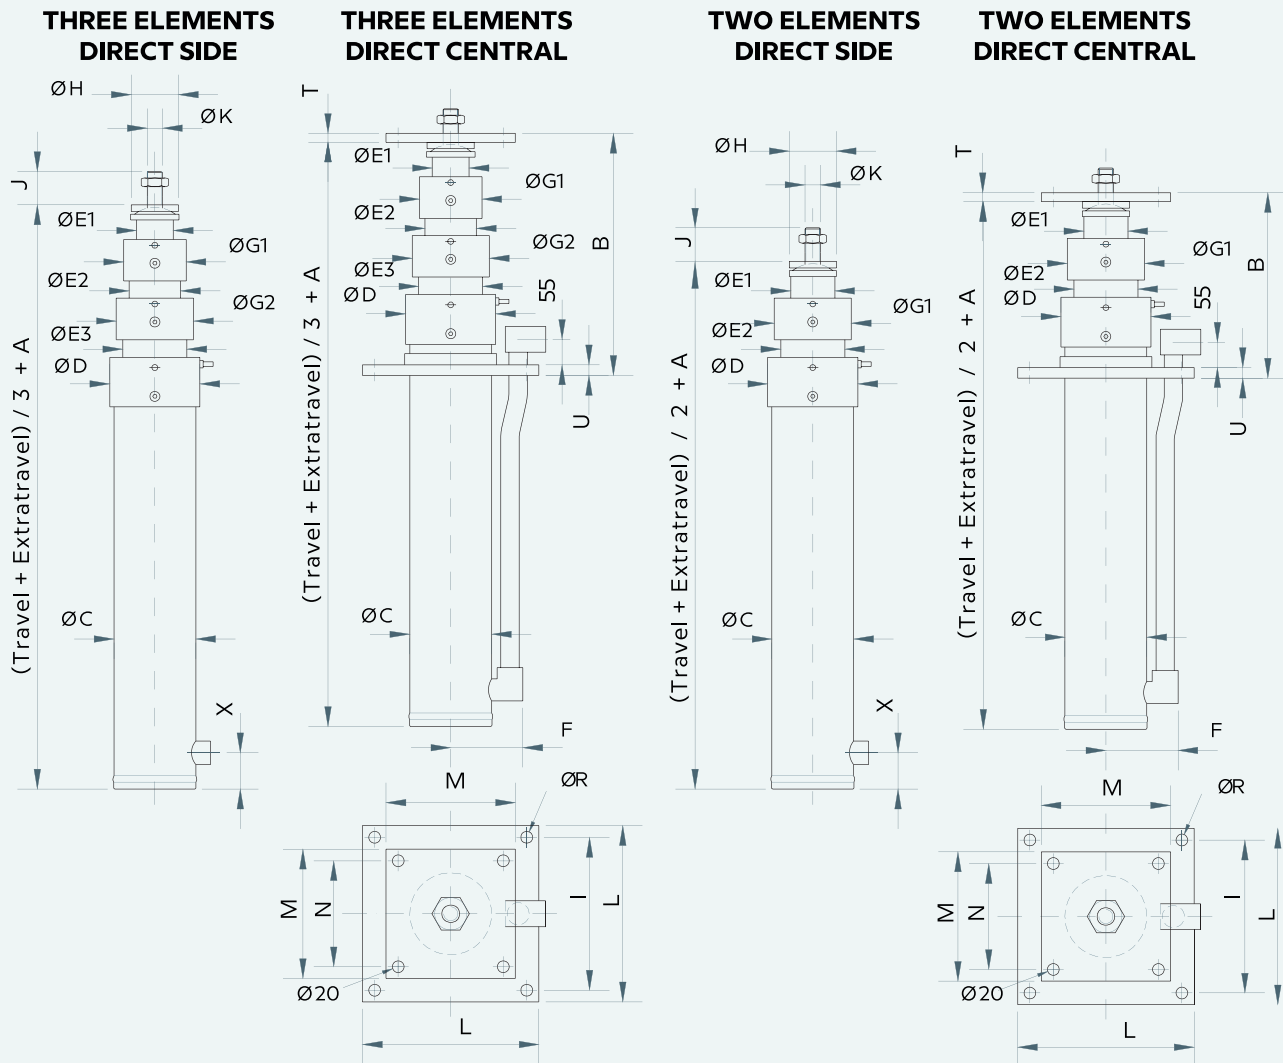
THREE ELEMENTS DIRECT SIDE

ØH
ØK
J
ØE1
ØG1
ØE2
ØG2
ØE3
ØD
(Travel + Extratravel) / 3 + A
ØC
X

THREE ELEMENTS DIRECT CENTRAL

T
ØE1
ØG1
ØE2
ØG2
B
ØE3
ØD
55
(Travel + Extratravel) / 3 + A
U
ØC
F
M
ØR
M
N
I
L
Ø20
L

TWO ELEMENTS DIRECT SIDE

ØH
ØK
J
ØE1
ØE2
ØG1
ØD
(Travel + Extratravel) / 2 + A
ØC
X

TWO ELEMENTS DIRECT CENTRAL

T
ØE1
ØG1
B
ØE2
ØD
55
(Travel + Extratravel) / 2 + A
U
ØC
F
M
ØR
M
N
I
L
Ø20
L